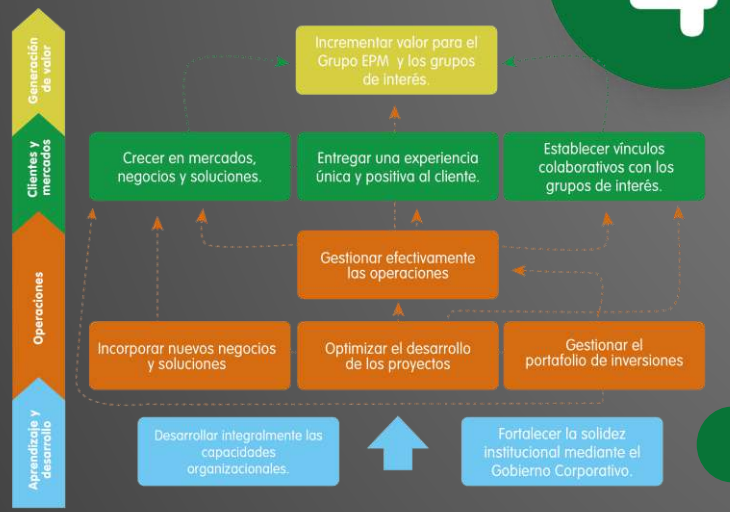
Generación de valor

Clientes y mercados

Operaciones

Aprendizaje y desarrollo

Incrementar valor para el Grupo EPM y los grupos de interés.

Crecer en mercados, negocios y soluciones.

Entregar una experiencia única y positiva al cliente.

Establecer vínculos colaborativos con los grupos de interés.

Gestionar efectivamente las operaciones

Incorporar nuevos negocios y soluciones

Optimizar el desarrollo de los proyectos

Gestionar el portafolio de inversiones

Desarrollar integralmente las capacidades organizacionales.

Fortalecer la solidez institucional mediante el Gobierno Corporativo.